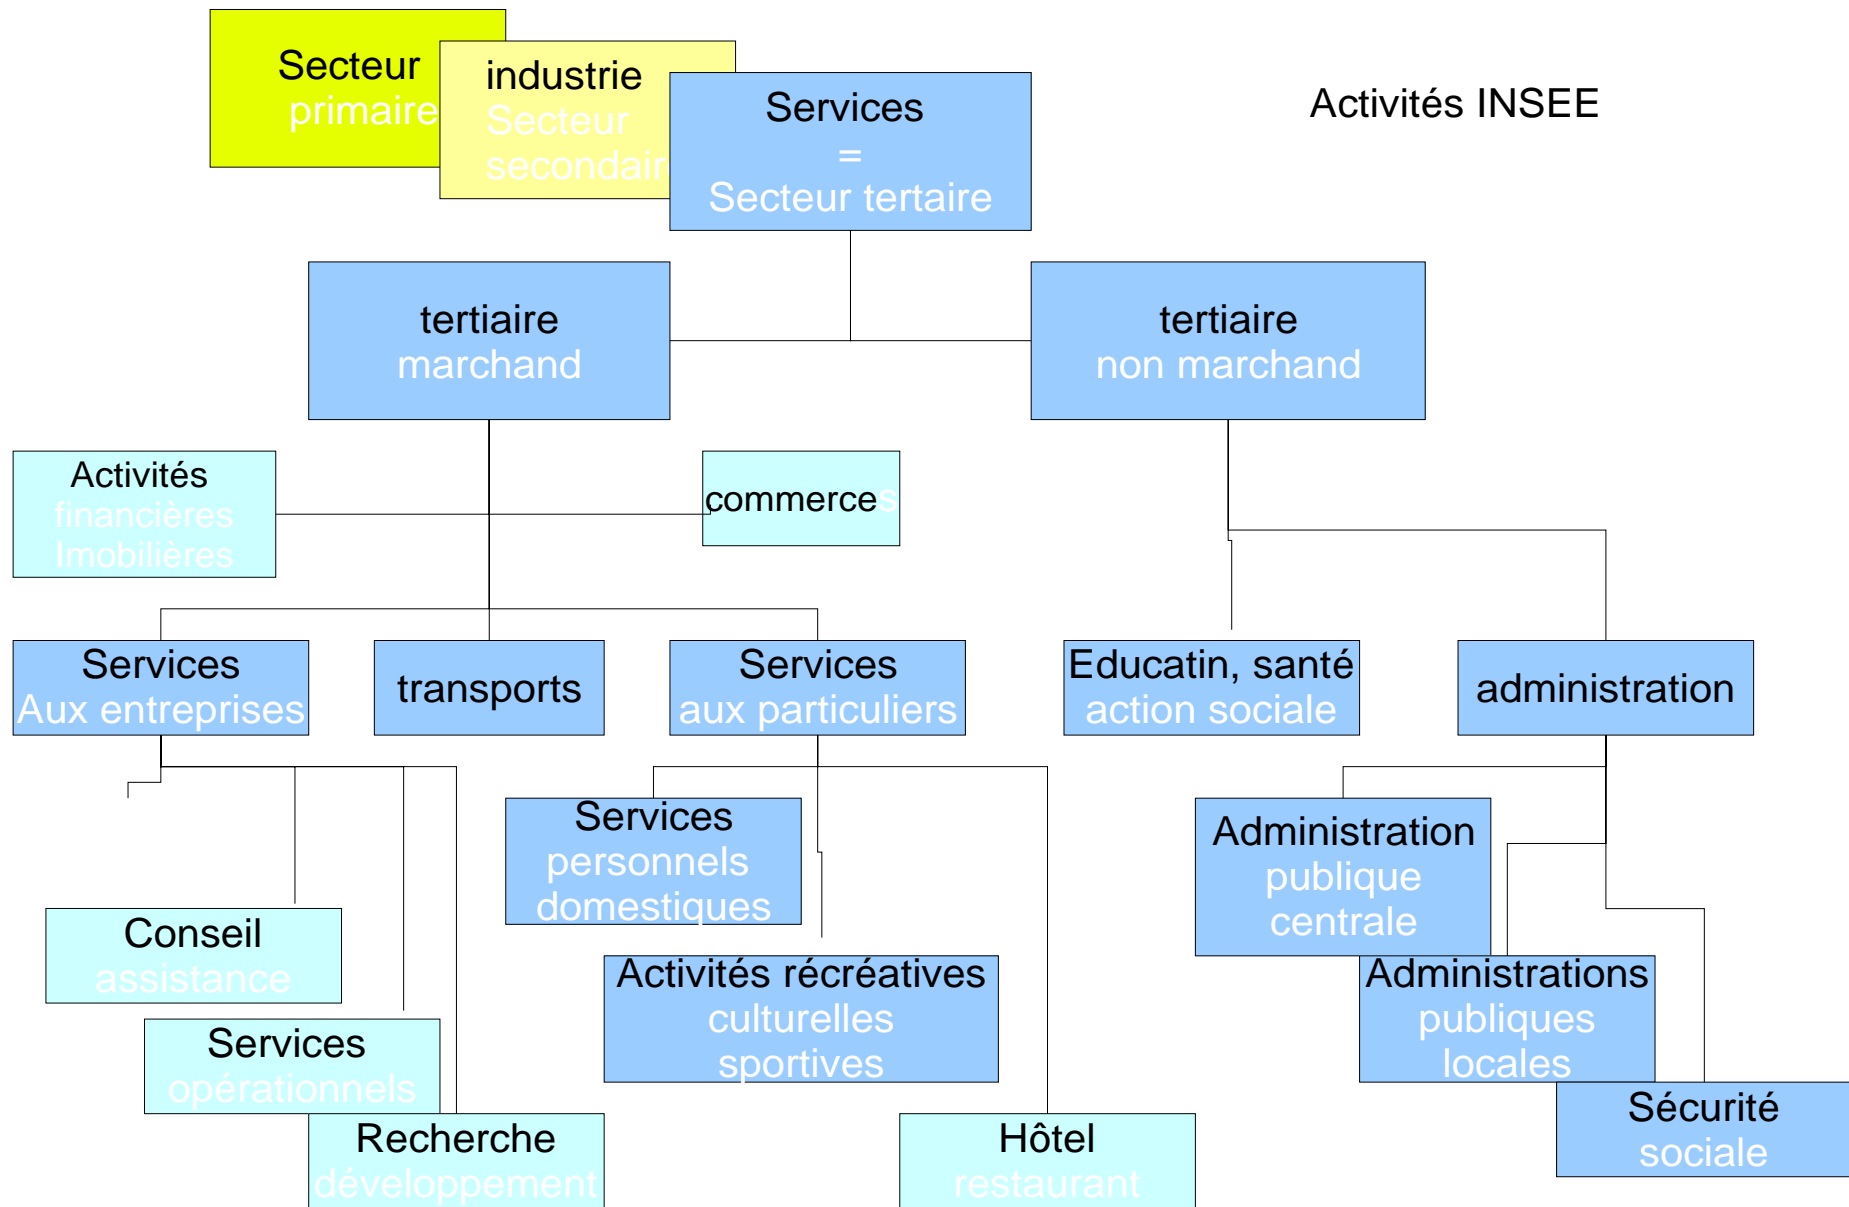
Secteur primaire

industrie Secteur secondair

Services = Secteur tertaire

Activités INSEE

tertiaire marchand

tertiaire non marchand

Activités financières Imobilières

commerces

Services Aux entreprises

transports

Services aux particuliers

Educatin, santé action sociale

administration

Services personnels domestiques

Administration publique centrale

Conseil assistance

Activités récréatives culturelles sportives

Administrations publiques locales

Services opérationnels

Sécurité sociale

Recherche développement

Hôtel restaurant